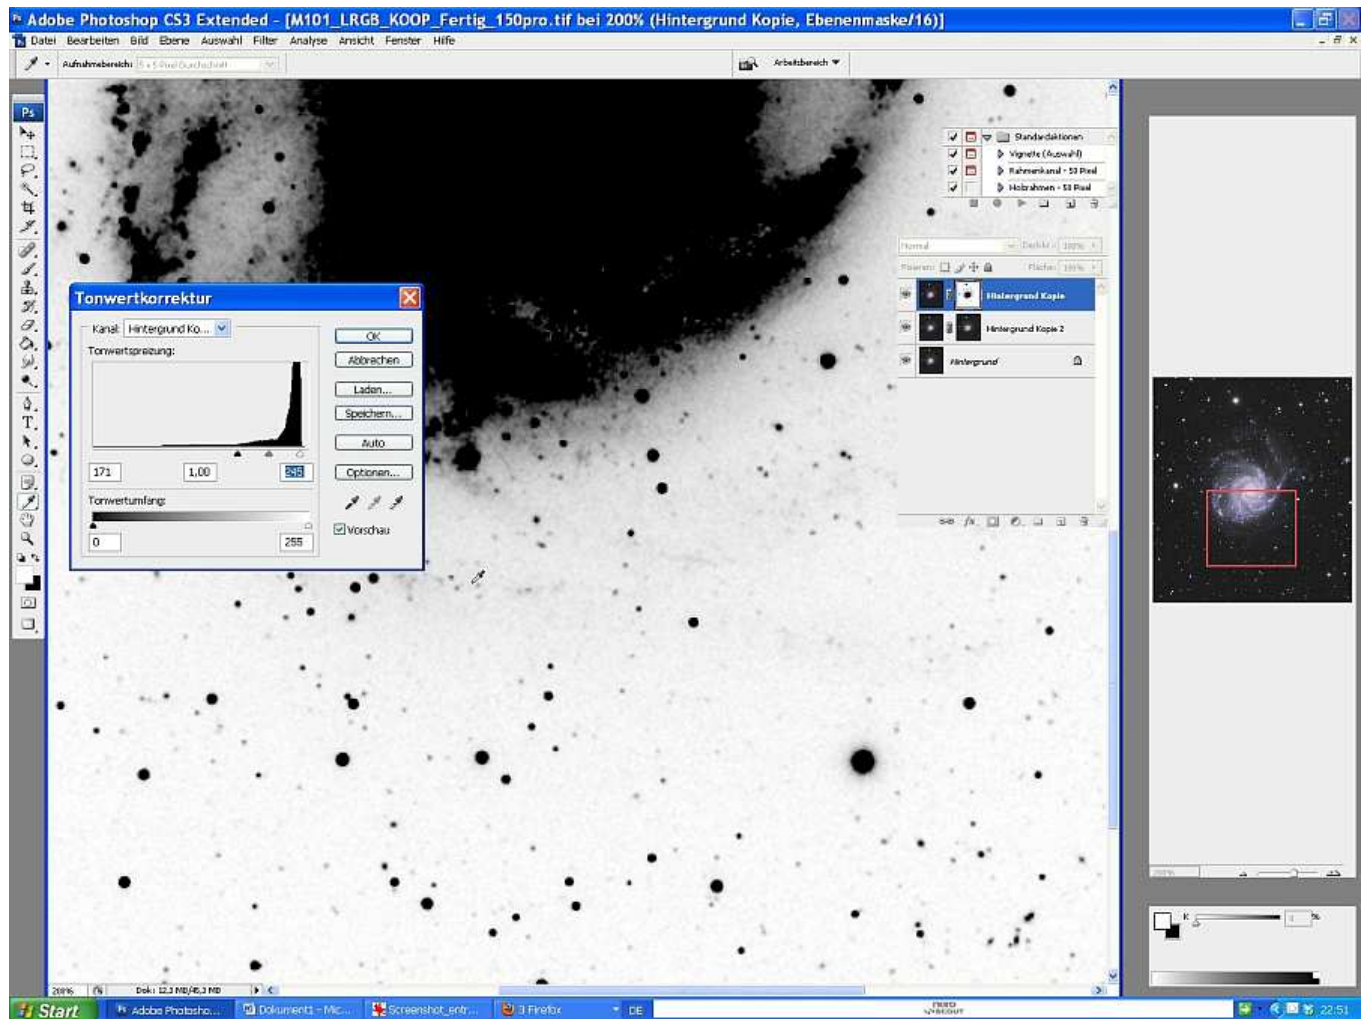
Adobe Photoshop CS3 Extended - [M101_LRGB_KOOP_Fertig_150pro.tif bei 200% (Hintergrund Kopie, Ebenenmaske/16)]

Datei Bearbeiten Bild Ebene Auswahl Filter Analyse Ansicht Fenster Hilfe

Aufnahmebereich: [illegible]

Arbeitsbereich

Standardaktionen
Vignette (Auswahl)
Rahmenkanal - 50 Pixel
Holzrahmen - 50 Pixel

Normal Deckkr.: 100%
Fixieren: Fläche: 100%

Hintergrund Kopie
Hintergrund Kopie 2
Hintergrund

Tonwertkorrektur
Kanal: Hintergrund Ko...
Tonwertspreizung:
171 1,00 245
Tonwertumfang:
0 255
OK
Abbrechen
Laden...
Speichern...
Auto
Optionen...
Vorschau

200% Dok: 12,3 MB/45,3 MB

Start Adobe Photosho... Dokument1 - Mic... Screenshot_entr... 3 Firefox DE 22:51